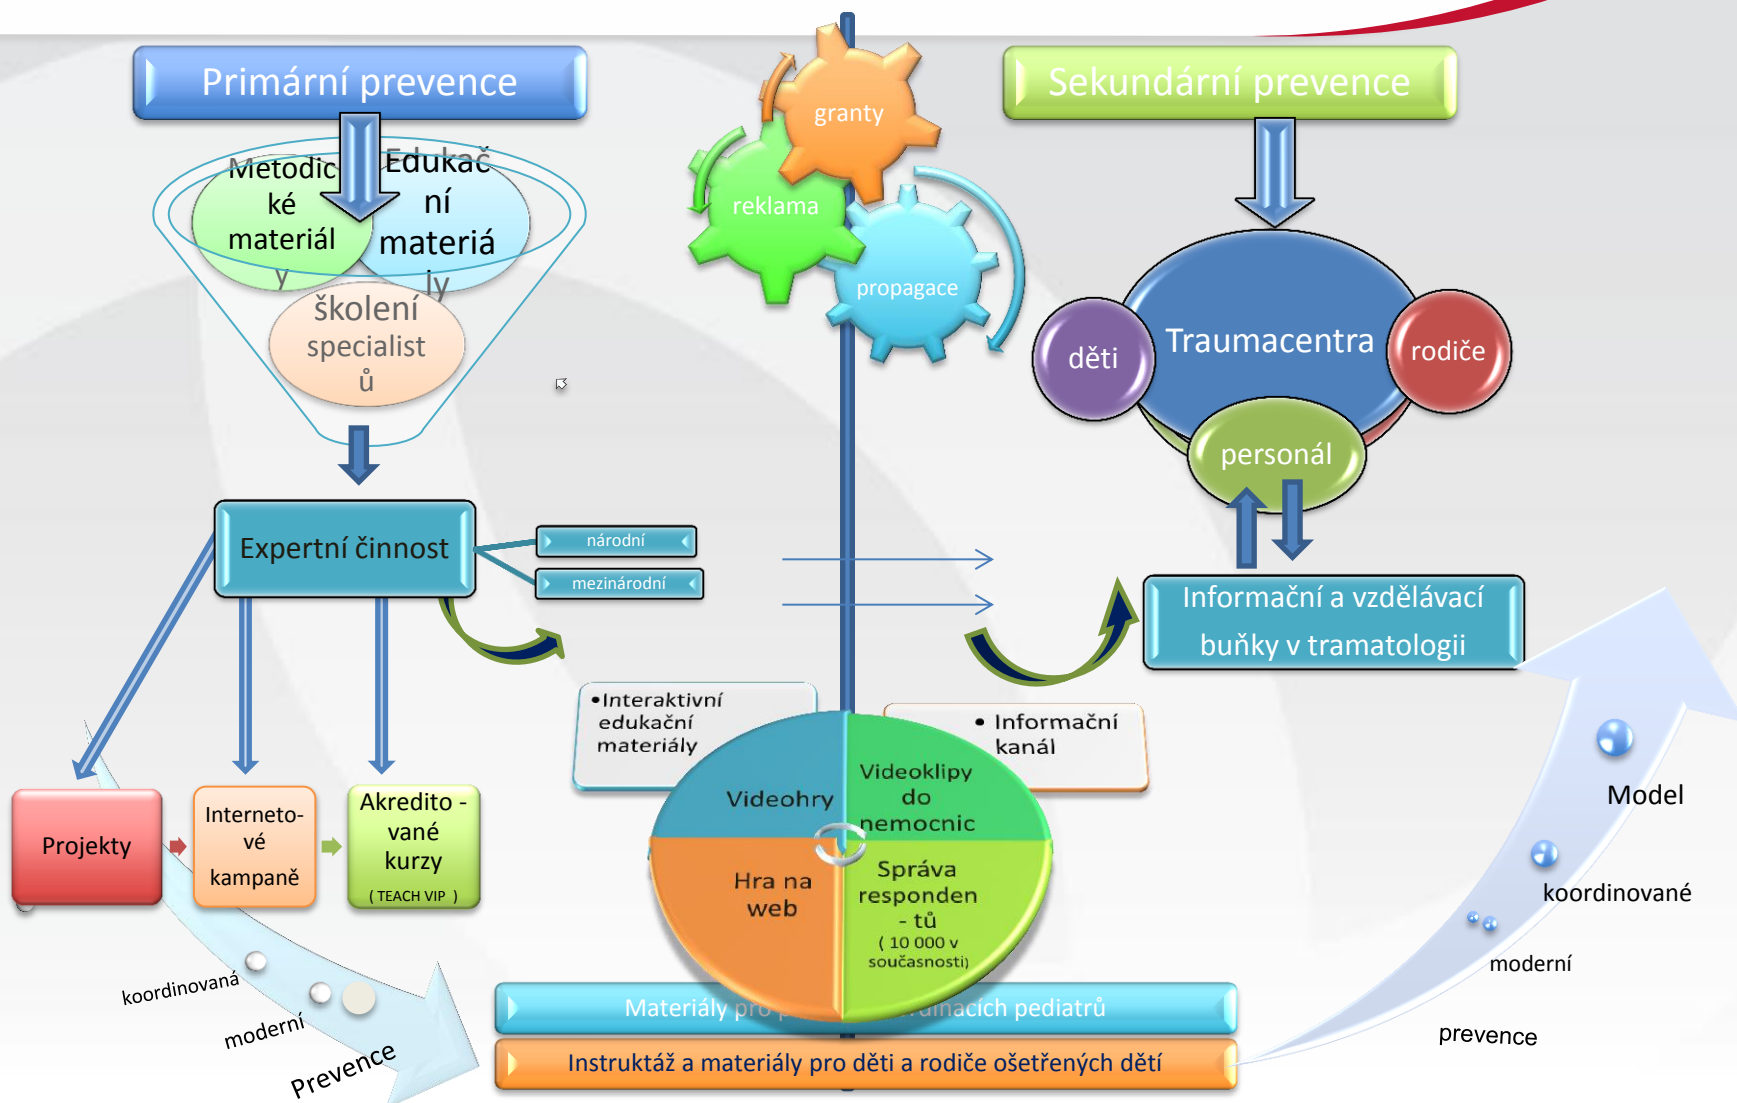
Primární prevence

Metodické materiály

Edukační materiály

školení specialistů

Expertní činnost

národní

mezinárodní

Projekty

Internetové kampaně

Akreditované kurzy
( TEACH VIP )

koordinovaná

moderní

Prevence

granty

reklama

propagace

Sekundární prevence

Traumacentra

děti

rodiče

personál

Informační a vzdělávací buňky v tramatologii

•Interaktivní edukační materiály

• Informační kanál

Videohry

Videoklipy do nemocnic

Hra na web

Správa respondentů
( 10 000 v současnosti)

Materiály pro p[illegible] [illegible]ujících pediatrů

Instruktáž a materiály pro děti a rodiče ošetřených dětí

Model

koordinované

moderní

prevence